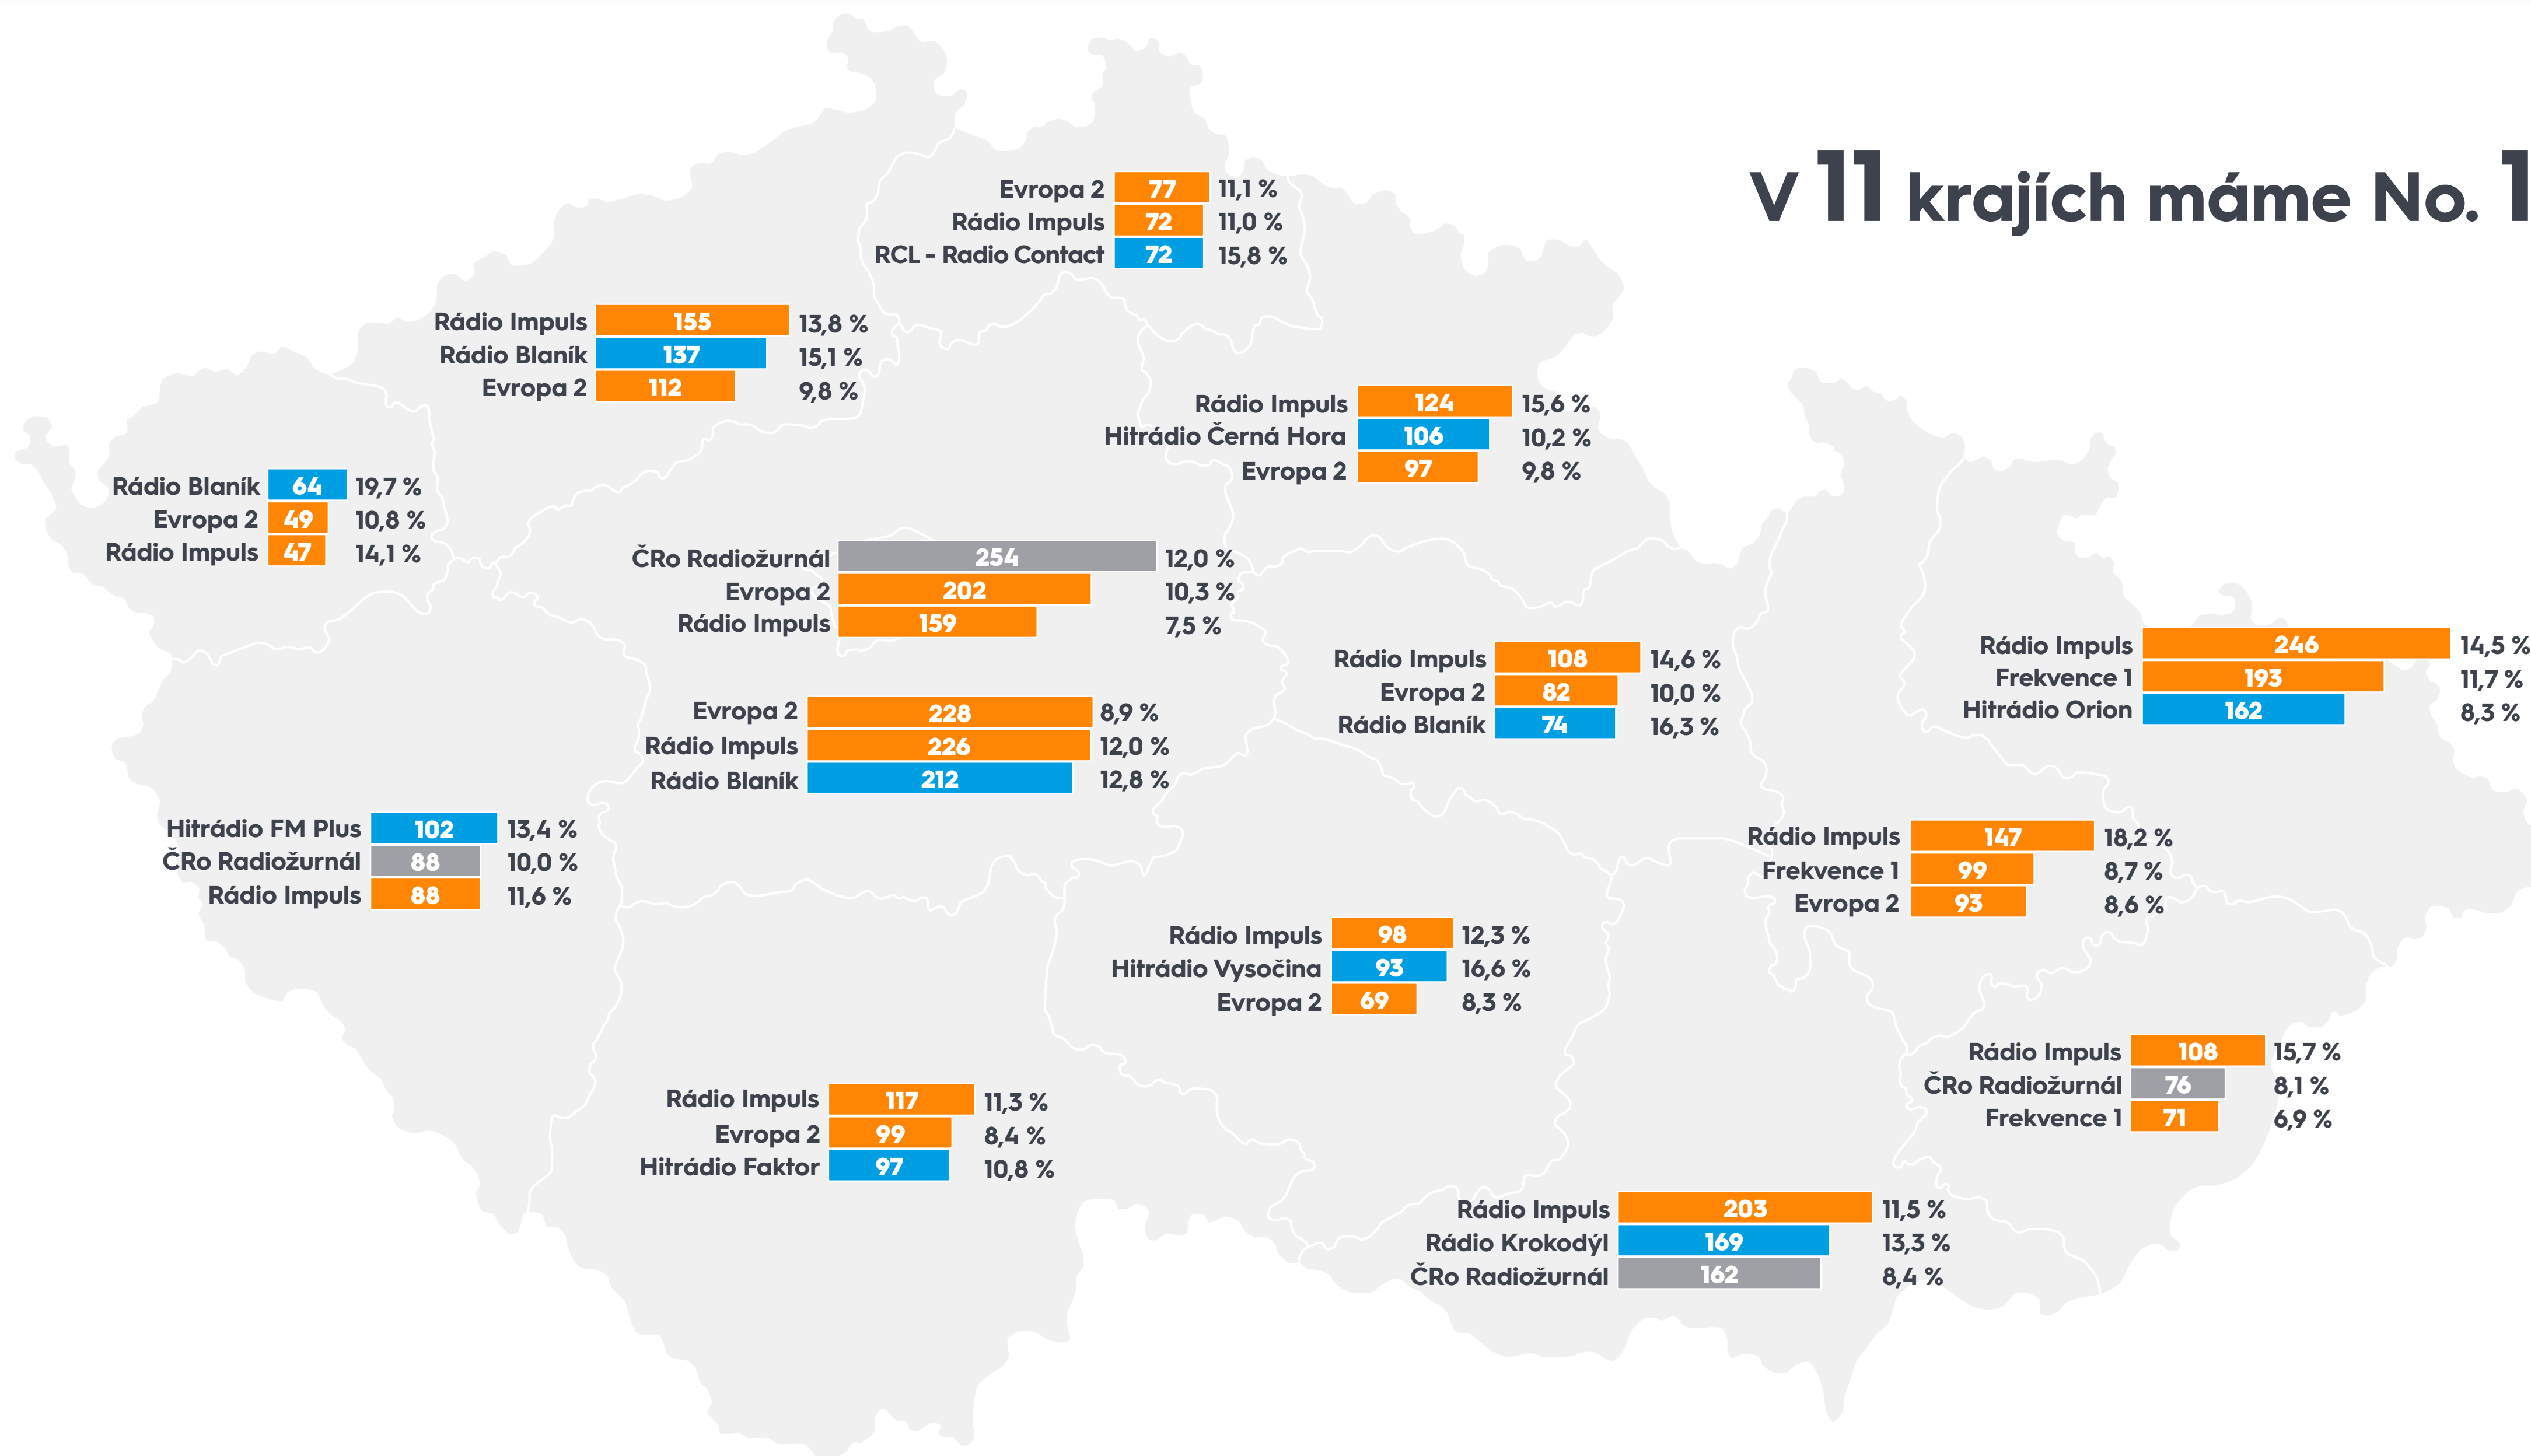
V 11 krajích máme No. 1

Evropa 2 77 11,1 %
Rádio Impuls 72 11,0 %
RCL - Radio Contact 72 15,8 %

Rádio Impuls 155 13,8 %
Rádio Blaník 137 15,1 %
Evropa 2 112 9,8 %

Rádio Impuls 124 15,6 %
Hitrádio Černá Hora 106 10,2 %
Evropa 2 97 9,8 %

Rádio Blaník 64 19,7 %
Evropa 2 49 10,8 %
Rádio Impuls 47 14,1 %

ČRo Radiožurnál 254 12,0 %
Evropa 2 202 10,3 %
Rádio Impuls 159 7,5 %

Rádio Impuls 108 14,6 %
Evropa 2 82 10,0 %
Rádio Blaník 74 16,3 %

Rádio Impuls 246 14,5 %
Frekvence 1 193 11,7 %
Hitrádio Orion 162 8,3 %

Evropa 2 228 8,9 %
Rádio Impuls 226 12,0 %
Rádio Blaník 212 12,8 %

Hitrádio FM Plus 102 13,4 %
ČRo Radiožurnál 88 10,0 %
Rádio Impuls 88 11,6 %

Rádio Impuls 147 18,2 %
Frekvence 1 99 8,7 %
Evropa 2 93 8,6 %

Rádio Impuls 98 12,3 %
Hitrádio Vysočina 93 16,6 %
Evropa 2 69 8,3 %

Rádio Impuls 108 15,7 %
ČRo Radiožurnál 76 8,1 %
Frekvence 1 71 6,9 %

Rádio Impuls 117 11,3 %
Evropa 2 99 8,4 %
Hitrádio Faktor 97 10,8 %

Rádio Impuls 203 11,5 %
Rádio Krokodýl 169 13,3 %
ČRo Radiožurnál 162 8,4 %